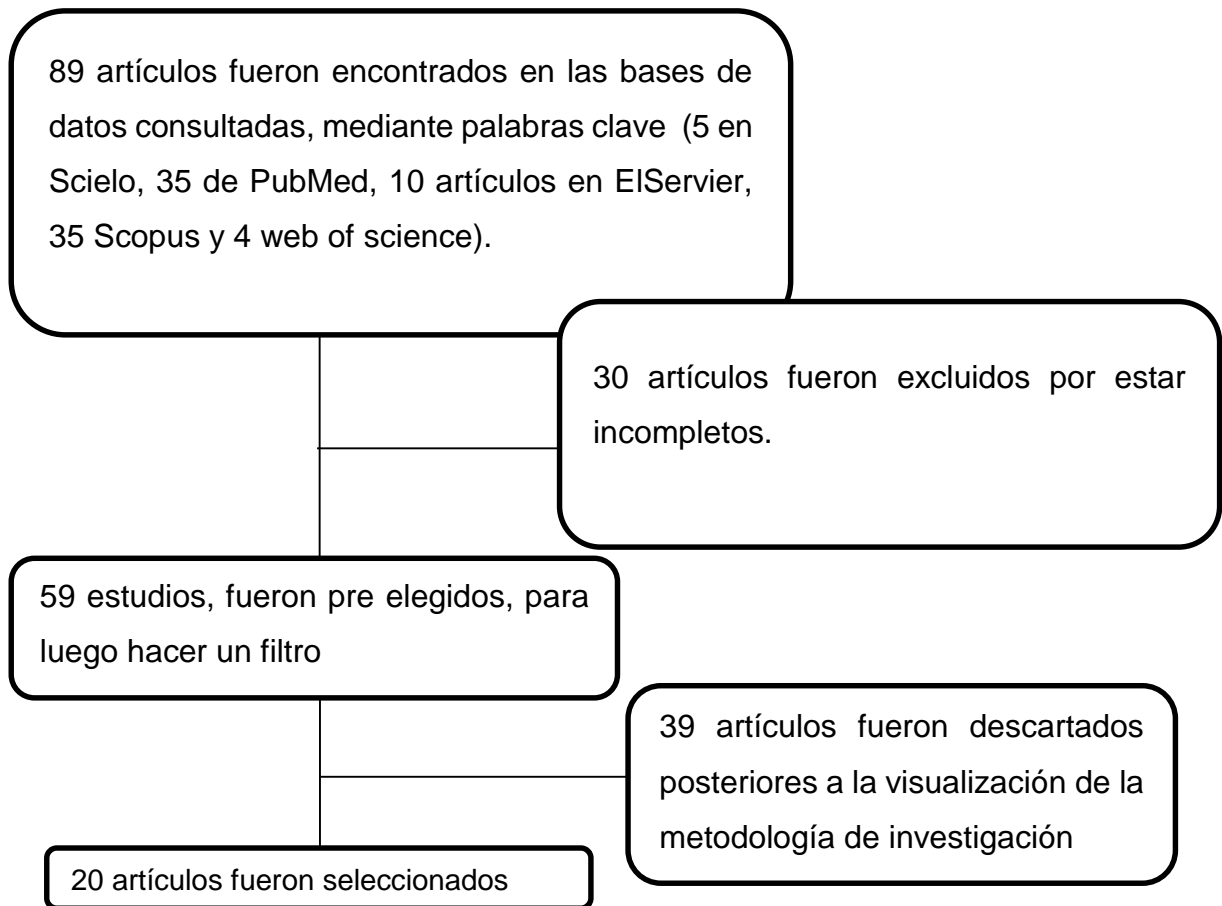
89 artículos fueron encontrados en las bases de datos consultadas, mediante palabras clave (5 en Scielo, 35 de PubMed, 10 artículos en ElServier, 35 Scopus y 4 web of science).

30 artículos fueron excluidos por estar incompletos.

59 estudios, fueron pre elegidos, para luego hacer un filtro

39 artículos fueron descartados posteriores a la visualización de la metodología de investigación

20 artículos fueron seleccionados